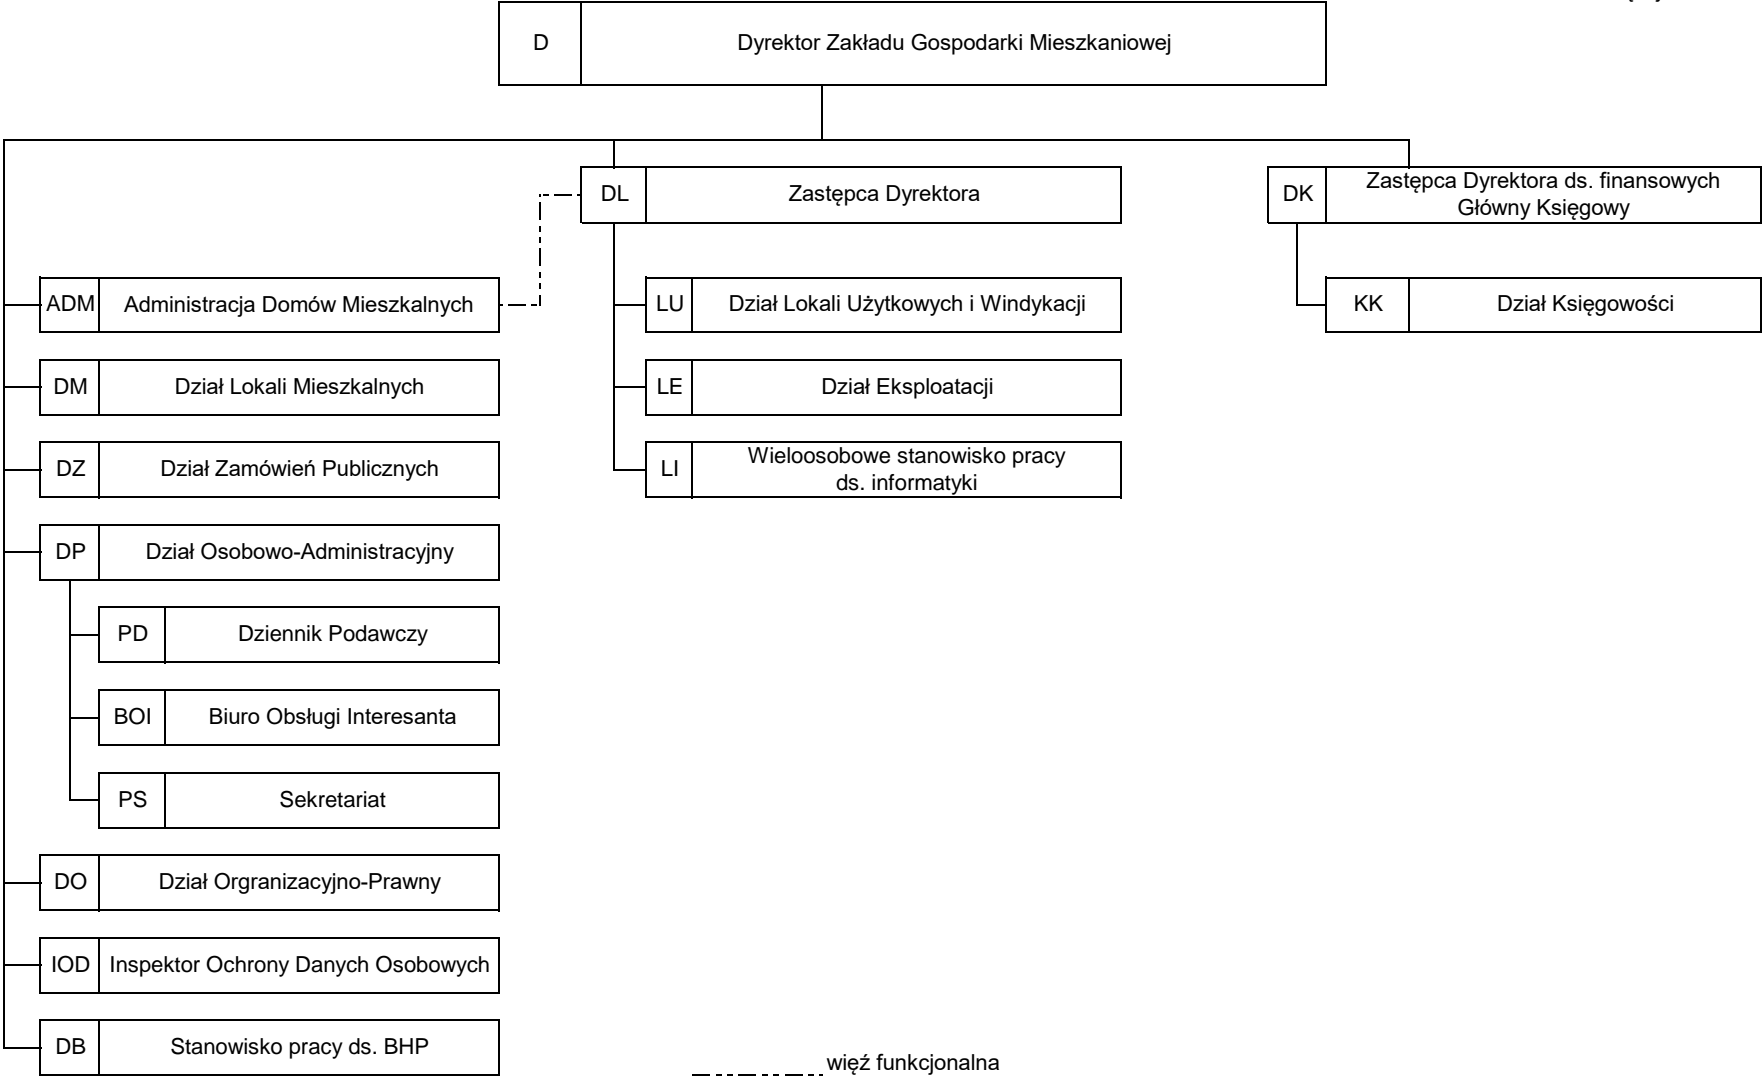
D Dyrektor Zakładu Gospodarki Mieszkaniowej

DL Zastępca Dyrektora

DK Zastępca Dyrektora ds. finansowych Główny Księgowy

ADM Administracja Domów Mieszkalnych

LU Dział Lokali Użytkowych i Windykacji

KK Dział Księgowości

DM Dział Lokali Mieszkalnych

LE Dział Eksploatacji

DZ Dział Zamówień Publicznych

LI Wieloosobowe stanowisko pracy ds. informatyki

DP Dział Osobowo-Administracyjny

PD Dziennik Podawczy

BOI Biuro Obsługi Interesanta

PS Sekretariat

DO Dział Orgranizacyjno-Prawny

IOD Inspektor Ochrony Danych Osobowych

DB Stanowisko pracy ds. BHP

więź funkcjonalna